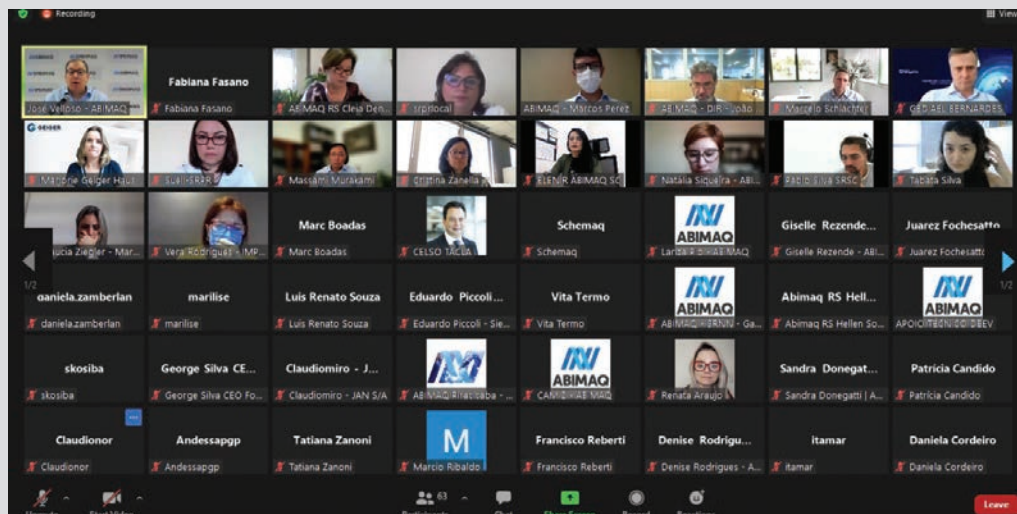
Recording

View

José Velloso - ABIMAQ

Fabiana Fasano
Fabiana Fasano

ABIMAQ RS Cleia Den...

srproical

ABIMAQ - Marcos Perez

ABIMAQ - DIR - João

Marcelo Schlachter

GEDIAEL BERNARDES

GEIGER
Marlene Geiger Hau...

Suel - ERRR

Massami Murakami

Cristina Zanella

ELENIR ABIMAQ SC

Natalia Siqueira - ABI...

Fabio Silva SRSC

Tabata Silva

Lucia Ziegler - Mar...

Vera Rodrigues - IMP...

Marc Boadas
Marc Boadas

CELSO TACLA

Schemaq
Schemaq

ABIMAQ
Larissa - ABIMAQ

Giselle Rezende...
Giselle Rezende - ABI...

Juarez Fochesatto
Juarez Fochesatto

1/2

1/2

daniela.zamberlan
daniela.zamberlan

marilise
marilise

Luis Renato Souza
Luis Renato Souza

Eduardo Piccoli...
Eduardo Piccoli - Sie...

Vita Termo
Vita Termo

ABIMAQ
ABIMAQ - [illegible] - Ga...

Abimaq RS Hell...
Abimaq RS Hellen So...

ABIMAQ
APOIO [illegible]

skosiba
skosiba

George Silva CE...
George Silva CEO Fo...

Claudiomiro - J...
Claudiomiro - JAN S/A

ABIMAQ Piracicaba - ...

ABIMAQ
CAMDI - ABIMAQ

Renata Araujo

Sandra Donegat...
Sandra Donegatti | A...

Patrícia Candido
Patrícia Candido

Claudionor
Claudionor

Andessapgp
Andessapgp

Tatiana Zanoni
Tatiana Zanoni

M
Marcio Ribaldo

Francisco Reberti
Francisco Reberti

Denise Rodrigu...
Denise Rodrigues - A...

itamar
itamar

Daniela Cordeiro
Daniela Cordeiro

63

Leave